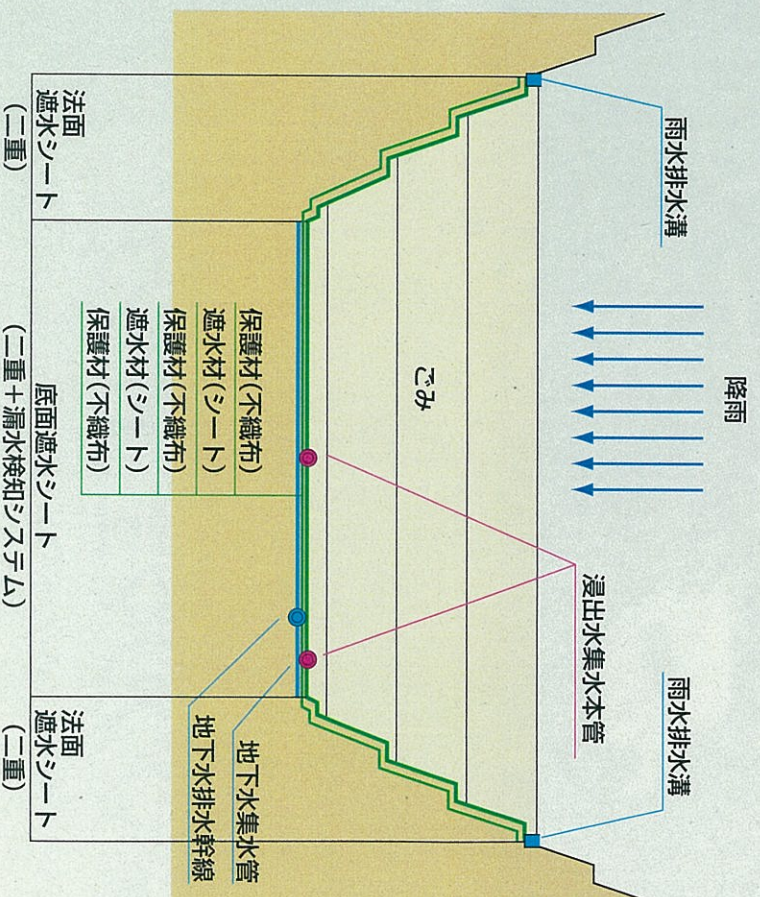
降雨

雨水排水溝

雨水排水溝

ごみ

浸出水集水本管

保護材(不織布)
遮水材(シート)
保護材(不織布)
遮水材(シート)
保護材(不織布)

法面遮水シート(二重)

底面遮水シート(二重+漏水検知システム)

法面遮水シート(二重)

地下水集水管

地下水排水幹線